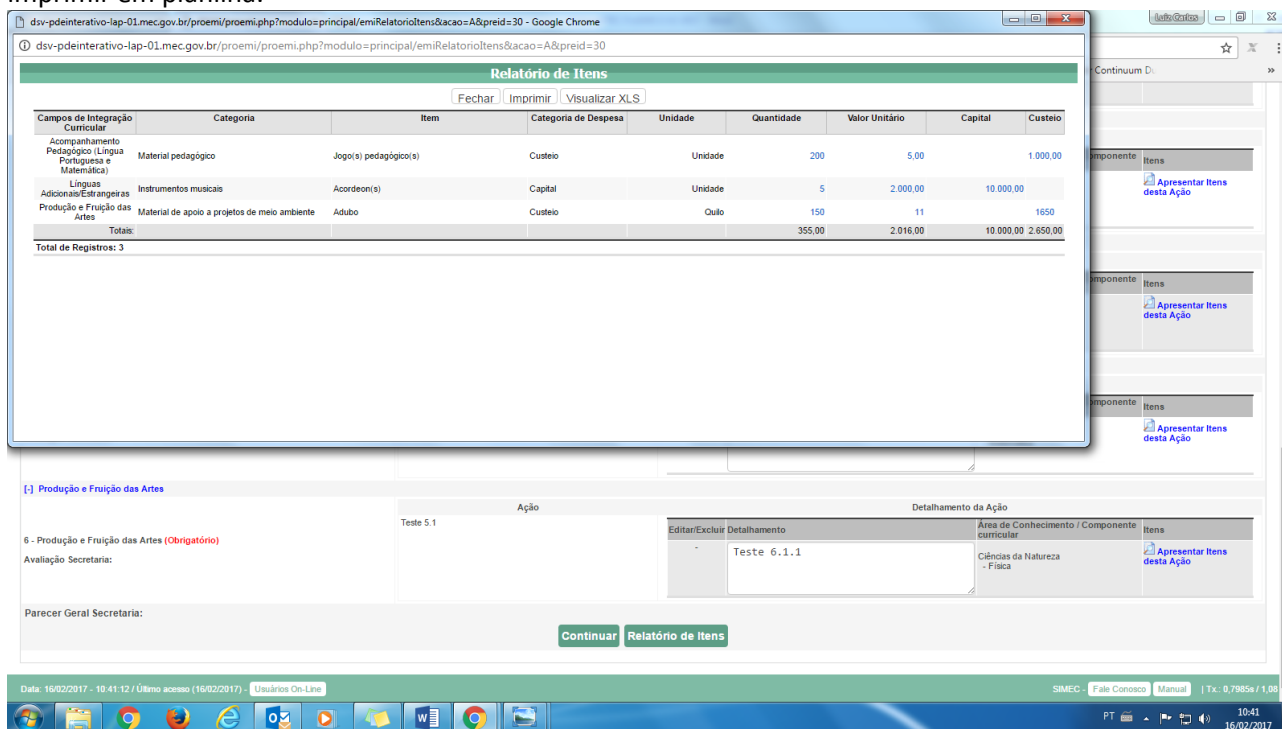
dsv-pdeinterativo-lap-01.mec.gov.br/proemi/proemi.php?modulo=principal/emiRelatorioItens&acao=A&preid=30 - Google Chrome

dsv-pdeinterativo-lap-01.mec.gov.br/proemi/proemi.php?modulo=principal/emiRelatorioItens&acao=A&preid=30

Relatório de Itens

Fechar Imprimir Visualizar XLS

| Campos de Integração Curricular | Categoria | Item | Categoria de Despesa | Unidade | Quantidade | Valor Unitário | Capital | Custeio |
|---|---|---|---|---|---|---|---|---|
| Acompanhamento Pedagógico (Língua Portuguesa e Matemática) | Material pedagógico | Jogo(s) pedagógico(s) | Custeio | Unidade | 200 | 5,00 | | 1.000,00 |
| Línguas Adicionais/Estrangeiras | Instrumentos musicais | Acordeon(s) | Capital | Unidade | 5 | 2.000,00 | 10.000,00 | |
| Produção e Fruição das Artes | Material de apoio a projetos de meio ambiente | Adubo | Custeio | Quilo | 150 | 11 | | 1650 |
| Totais: | | | | | 355,00 | 2.016,00 | 10.000,00 | 2.650,00 |

Total de Registros: 3

Luiz Carlos

Continuum D

Componente | Itens
Apresentar Itens desta Ação

Componente | Itens
Apresentar Itens desta Ação

Componente | Itens
Apresentar Itens desta Ação

[-] Produção e Fruição das Artes

Ação | Detalhamento da Ação
Teste 5.1
6 - Produção e Fruição das Artes (Obrigatório)
Avaliação Secretaria:

Editar/Excluir | Detalhamento | Área de Conhecimento / Componente curricular | Itens
- | Teste 6.1.1 | Ciências da Natureza - Física | Apresentar Itens desta Ação

Parecer Geral Secretaria:

Continuar Relatório de Itens

Data: 16/02/2017 - 10:41:12 / Último acesso (16/02/2017) - Usuários On-Line

SIMEC - Fale Conosco Manual | Tx.: 0,7985s / 1,08

PT 10:41 16/02/2017